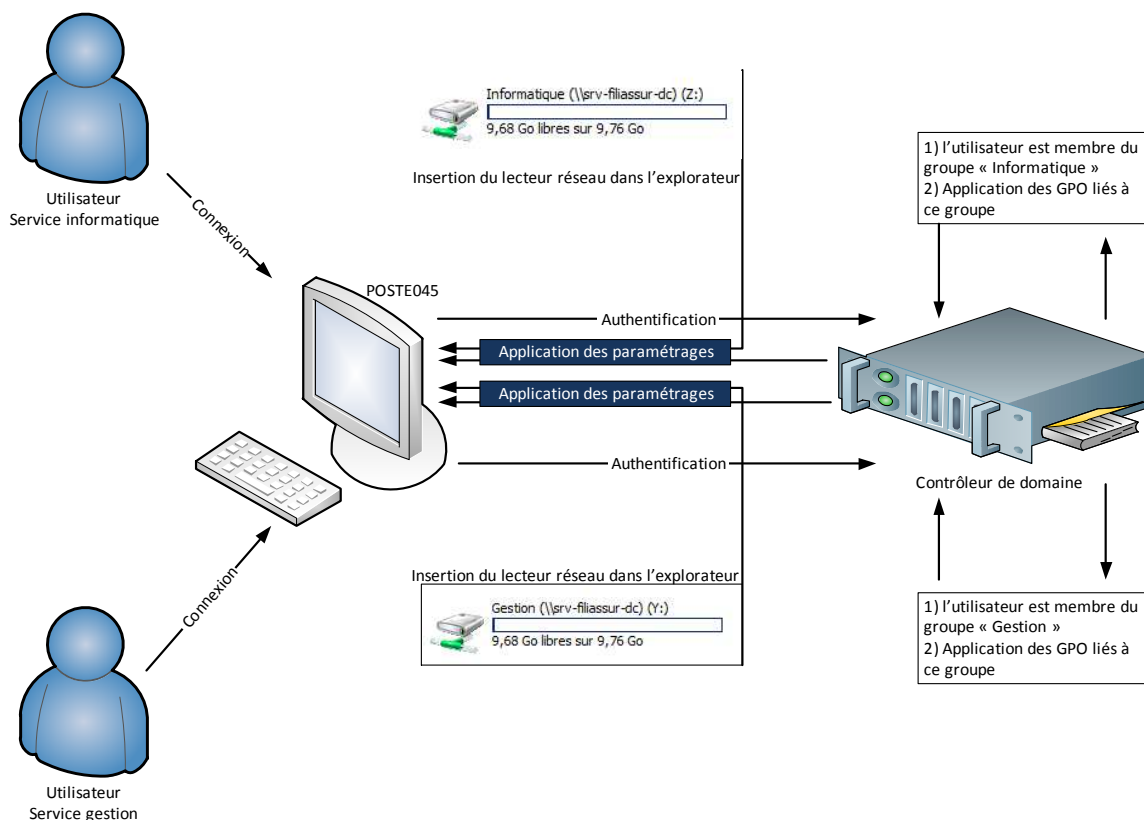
Utilisateur
Service informatique

Connexion

Informatique (\\srv-filiassur-dc) (Z:)
9,68 Go libres sur 9,76 Go

Insertion du lecteur réseau dans l'explorateur

1) l'utilisateur est membre du groupe « Informatique »
2) Application des GPO liés à ce groupe

POSTE045

Authentification

Application des paramétrages

Application des paramétrages

Authentification

Contrôleur de domaine

Connexion

Insertion du lecteur réseau dans l'explorateur

Gestion (\\srv-filiassur-dc) (Y:)
9,68 Go libres sur 9,76 Go

1) l'utilisateur est membre du groupe « Gestion »
2) Application des GPO liés à ce groupe

Utilisateur
Service gestion